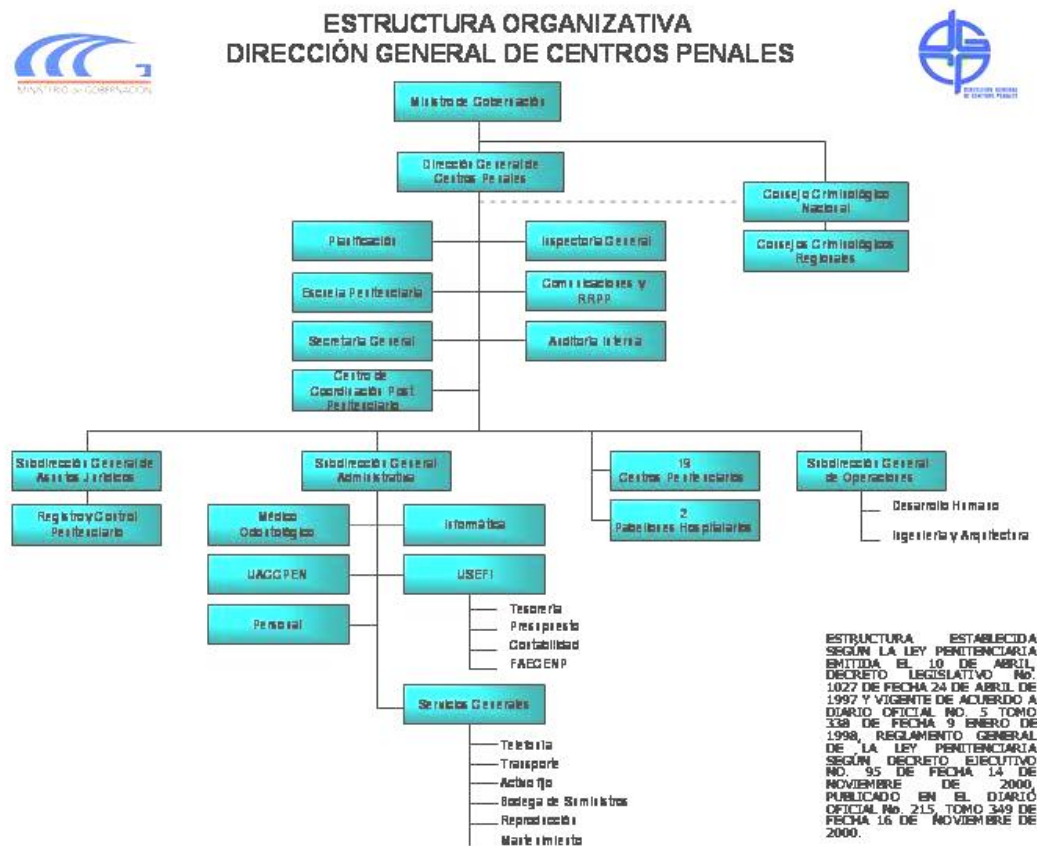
ESTRUCTURA ORGANIZATIVA
DIRECCIÓN GENERAL DE CENTROS PENALES

MINISTERIO de GOBERNACIÓN

DIRECCIÓN GENERAL DE CENTROS PENALES

Ministro de Gobernación

Dirección General de Centros Penales

Consejo Criminológico Nacional

Consejos Criminológicos Regionales

Planificación

Inspectoría General

Escuela Penitenciaria

Comunicaciones y RRPP

Secretaría General

Auditoría Interna

Centro de Coordinación Post Penitenciario

Subdirección General de Asuntos Jurídicos

Registro y Control Penitenciario

Subdirección General Administrativa

Médico Odontológico

Informática

UACOPEN

USEFI

Tesorería

Presupuesto

Contabilidad

FAECENP

Personal

Servicios Generales

Telefonía

Transporte

Activo fijo

Bodega de Suministros

Reproducción

Mantenimiento

19 Centros Penitenciarios

2 Pabellones Hospitalarios

Subdirección General de Operaciones

Desarrollo Humano

Ingeniería y Arquitectura

ESTRUCTURA ESTABLECIDA SEGÚN LA LEY PENITENCIARIA EMITIDA EL 10 DE ABRIL, DECRETO LEGISLATIVO No. 1027 DE FECHA 24 DE ABRIL DE 1997 Y VIGENTE DE ACUERDO A DIARIO OFICIAL NO. 5 TOMO 338 DE FECHA 9 ENERO DE 1998, REGLAMENTO GENERAL DE LA LEY PENITENCIARIA SEGÚN DECRETO EJECUTIVO NO. 95 DE FECHA 14 DE NOVIEMBRE DE 2000, PUBLICADO EN EL DIARIO OFICIAL No. 215, TOMO 349 DE FECHA 16 DE NOVIEMBRE DE 2000.